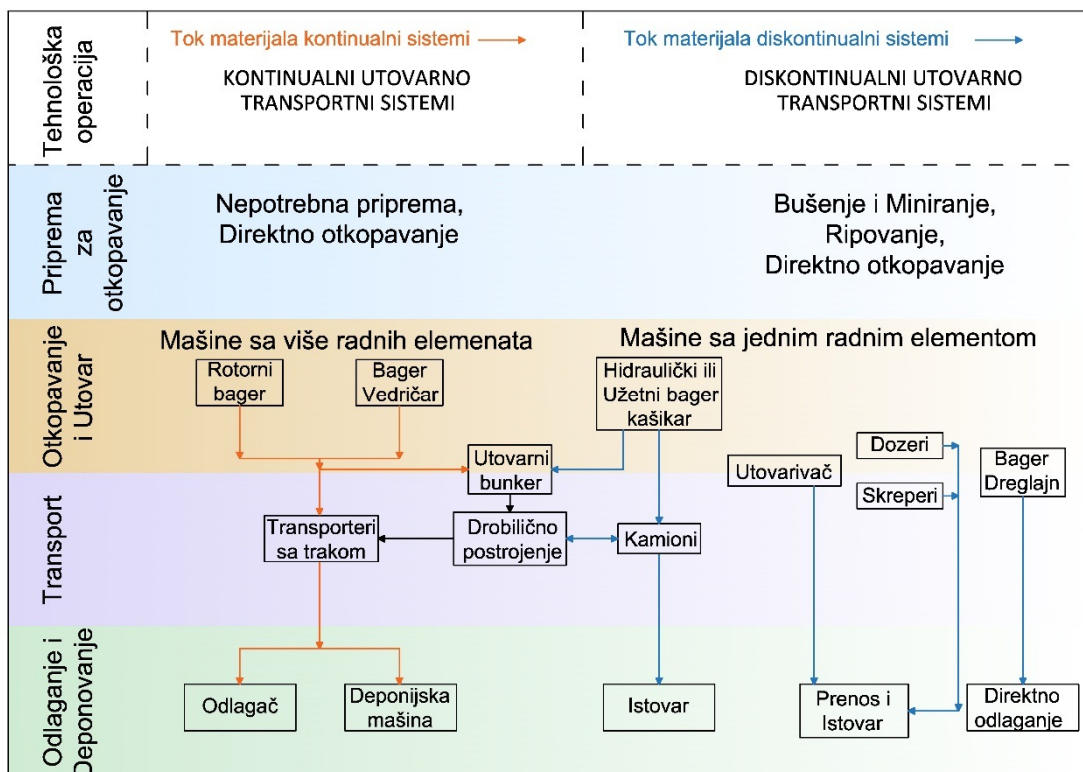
Tehnološka operacija

Tok materijala kontinualni sistemi

KONTINUALNI UTOVARNO TRANSPORTNI SISTEMI

Tok materijala diskontinualni sistemi

DISKONTINUALNI UTOVARNO TRANSPORTNI SISTEMI

Priprema za otkopavanje

Nepotrebna priprema, Direktno otkopavanje

Bušenje i Miniranje, Ripovanje, Direktno otkopavanje

Otkopavanje i Utovar

Mašine sa više radnih elemenata

Rotorni bager

Bager Vedričar

Mašine sa jednim radnim elementom

Hidraulički ili Užetni bager kašikar

Utovarni bunker

Dozeri

Utovarivač

Bager Dreglajn

Skreperi

Transport

Transporteri sa trakom

Drobilično postrojenje

Kamioni

Odlaganje i Deponovanje

Odlagač

Deponijska mašina

Istovar

Prenos i Istovar

Direktno odlaganje